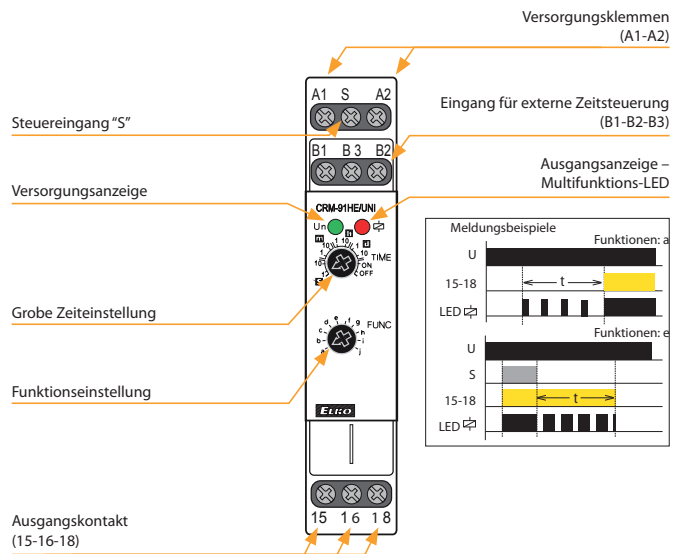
Versorgungsklemmen
(A1-A2)

A1 S A2

Eingang für externe Zeitsteuerung
(B1-B2-B3)

Steuereingang "S"

B1 B3 B2

Ausgangsanzeige –
Multifunktions-LED

Versorgungsanzeige

CRM-91HE/UNI

Un

TIME

ON
OFF

Grobe Zeiteinstellung

FUNC

Funktionseinstellung

ELKO

Ausgangskontakt
(15-16-18)

15 16 18

Meldungsbeispiele

Funktionen: a

U

15-18

t

LED

Funktionen: e

U

S

15-18

t

LED